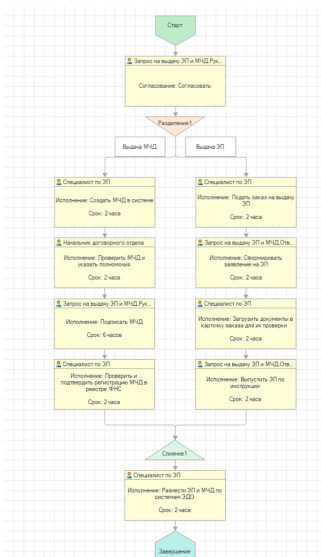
Старт

Запрос на выдачу ЭП и МЧД.Рук...

Согласование: Согласовать

Разделение1

Выдача МЧД

Выдача ЭП

Специалист по ЭП

Исполнение: Создать МЧД в системе

Срок: 2 часа

Специалист по ЭП

Исполнение: Подать заказ на выдачу ЭП

Срок: 2 часа

Начальник договорного отдела

Исполнение: Проверить МЧД и указать полномочия

Срок: 2 часа

Запрос на выдачу ЭП и МЧД.Отв...

Исполнение: Сформировать заявление на ЭП

Срок: 2 часа

Запрос на выдачу ЭП и МЧД.Рук...

Исполнение: Подписать МЧД

Срок: 6 часов

Специалист по ЭП

Исполнение: Загрузить документы в карточку заказа для их проверки

Срок: 2 часа

Специалист по ЭП

Исполнение: Проверить и подтвердить регистрацию МЧД в реестре ФНС

Срок: 2 часа

Запрос на выдачу ЭП и МЧД.Отв...

Исполнение: Выпустить ЭП по инструкции

Срок: 2 часа

Слияние1

Специалист по ЭП

Исполнение: Разнести ЭП и МЧД по системам ЭДО

Срок: 2 часа

Завершение